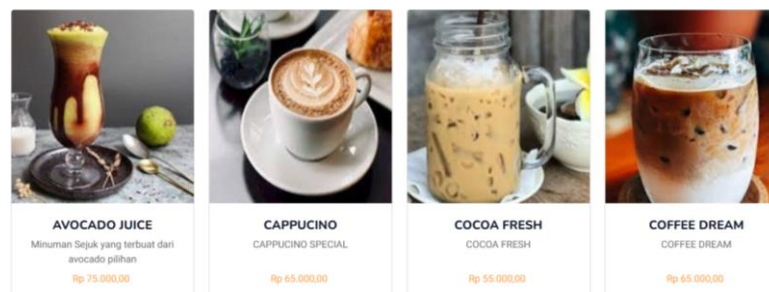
AVOCADO JUICE

Minuman Sejuk yang terbuat dari avocado pilihan

Rp 75.000,00

CAPPUCINO

CAPPUCINO SPECIAL

Rp 65.000,00

COCOA FRESH

COCOA FRESH

Rp 55.000,00

COFFEE DREAM

COFFEE DREAM

Rp 65.000,00